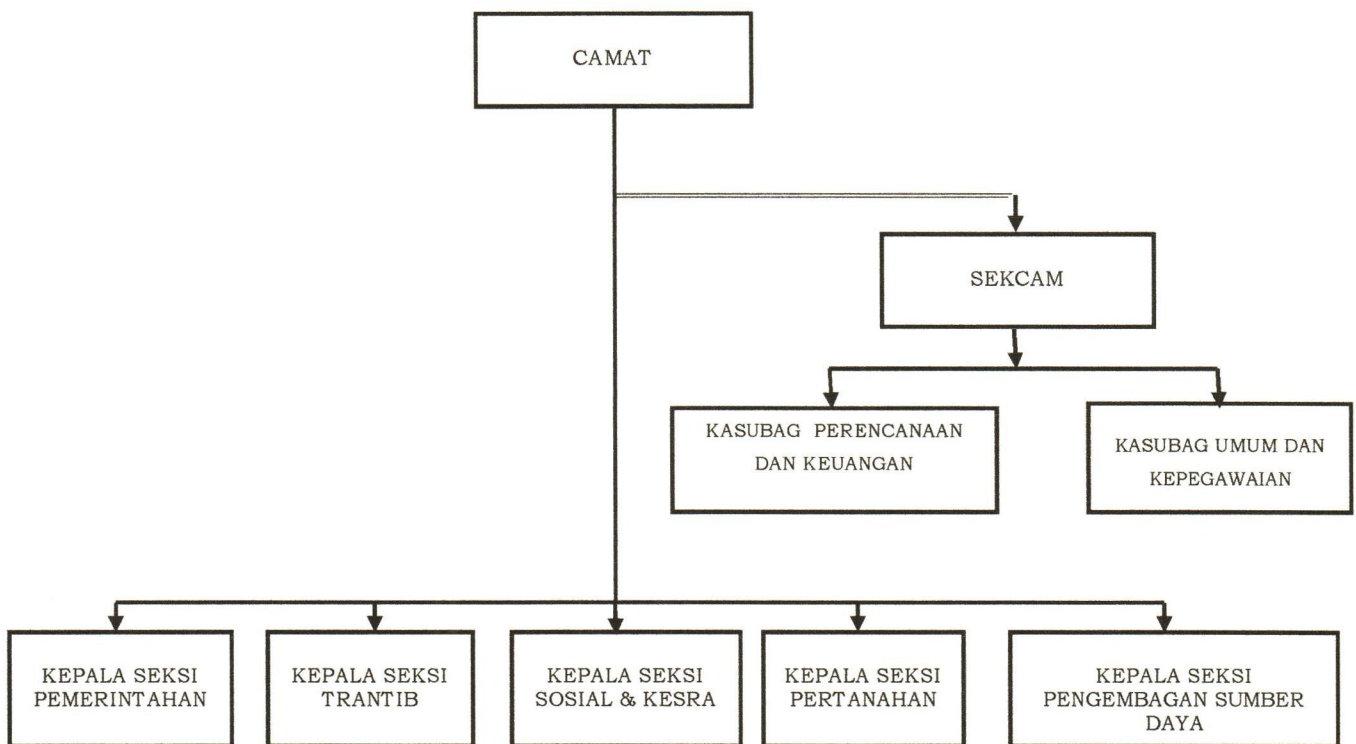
CAMAT

SEKCAM

KASUBAG PERENCANAAN DAN KEUANGAN

KASUBAG UMUM DAN KEPEGAWAIAN

KEPALA SEKSI PEMERINTAHAN

KEPALA SEKSI TRANTIB

KEPALA SEKSI SOSIAL & KESRA

KEPALA SEKSI PERTANAHAN

KEPALA SEKSI PENGEMBAGAN SUMBER DAYA